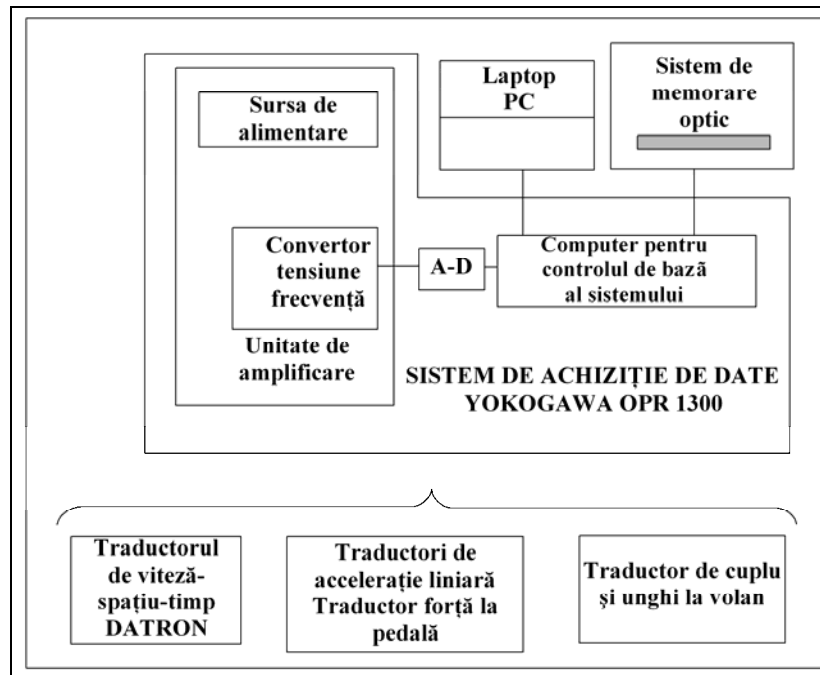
Laptop PC

Sistem de memorare optic

Sursa de alimentare

Convertor tensiune frecvență

A-D

Computer pentru controlul de bază al sistemului

Unitate de amplificare

SISTEM DE ACHIZIȚIE DE DATE YOKOGAWA OPR 1300

Traductorul de viteză-spațiu-timp DATRON

Traductori de accelerație liniară Traductor forță la pedală

Traductor de cuplu și unghi la volan